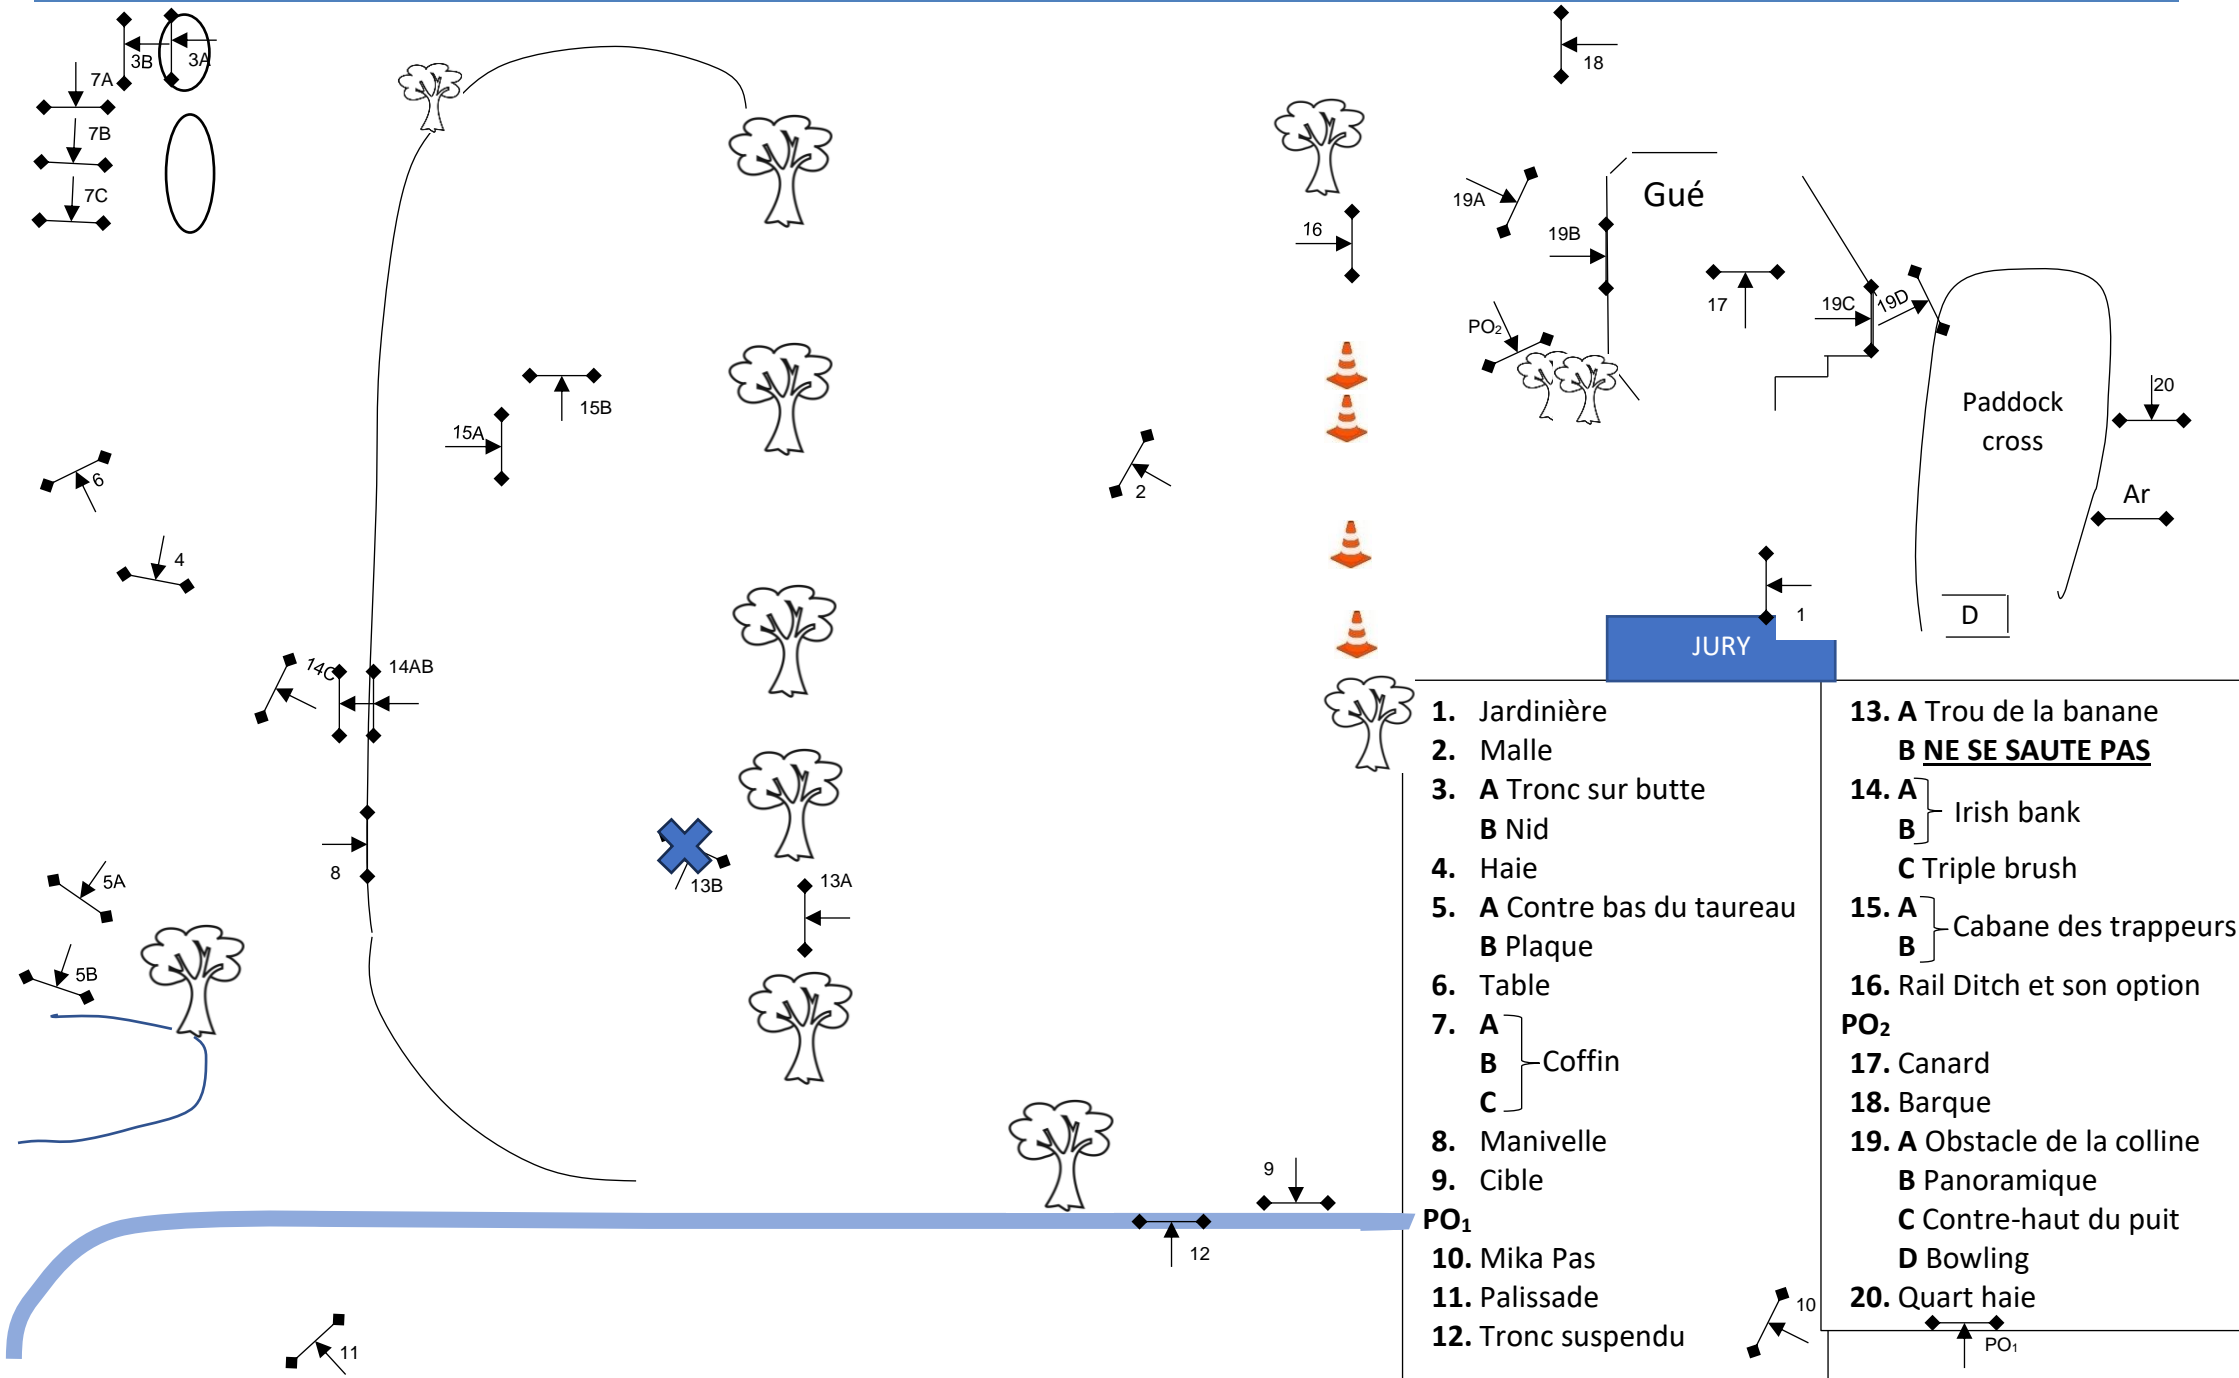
3B 3A
7A
7B
7C
18
Gué
19A
19B
16
17
19C 19D
PO₂
Paddock cross
20
Ar
D
15B
15A
2
6
4
1
JURY
14C 14AB
8
13B
13A
5A
5B
9
12
11
10
PO₁

1. Jardinière
2. Malle
3. **A** Tronc sur butte
**B** Nid
4. Haie
5. **A** Contre bas du taureau
**B** Plaque
6. Table
7. **A** **B** **C** Coffin
8. Manivelle
9. Cible
**PO₁**
10. Mika Pas
11. Palissade
12. Tronc suspendu

13. **A** Trou de la banane
**B** **NE SE SAUTE PAS**
14. **A** **B** Irish bank
**C** Triple brush
15. **A** **B** Cabane des trappeurs
16. Rail Ditch et son option
**PO₂**
17. Canard
18. Barque
19. **A** Obstacle de la colline
**B** Panoramique
**C** Contre-haut du puit
**D** Bowling
20. Quart haie